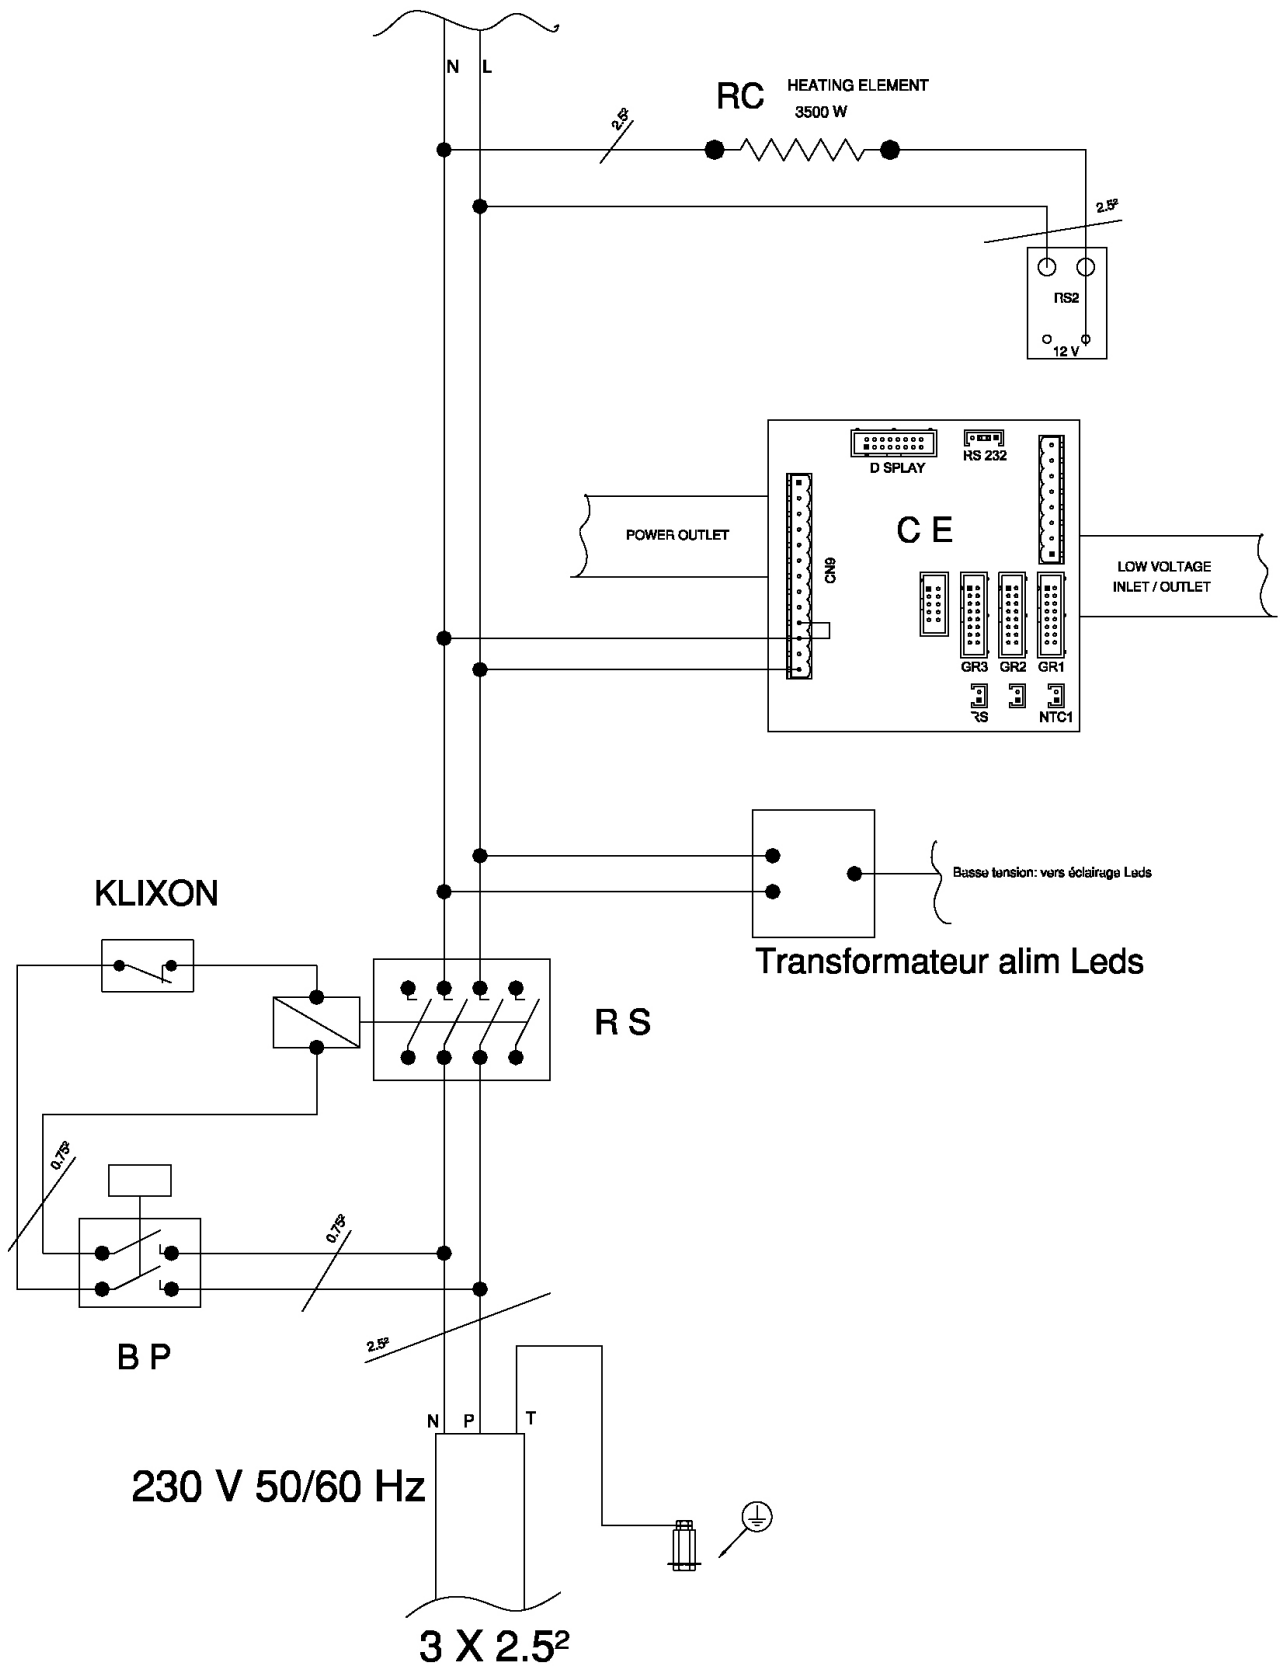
N L

RC HEATING ELEMENT 3500 W

$2.5^2$

$2.5^2$

RS2

12 V

D SPLAY

RS 232

POWER OUTLET

CN9

C E

LOW VOLTAGE INLET / OUTLET

GR3 GR2 GR1

RS NTC1

Basse tension: vers éclairage Leds

KLIXON

Transformateur alim Leds

R S

$0.75^2$

$0.75^2$

B P

$2.5^2$

N P T

230 V 50/60 Hz

3 X $2.5^2$